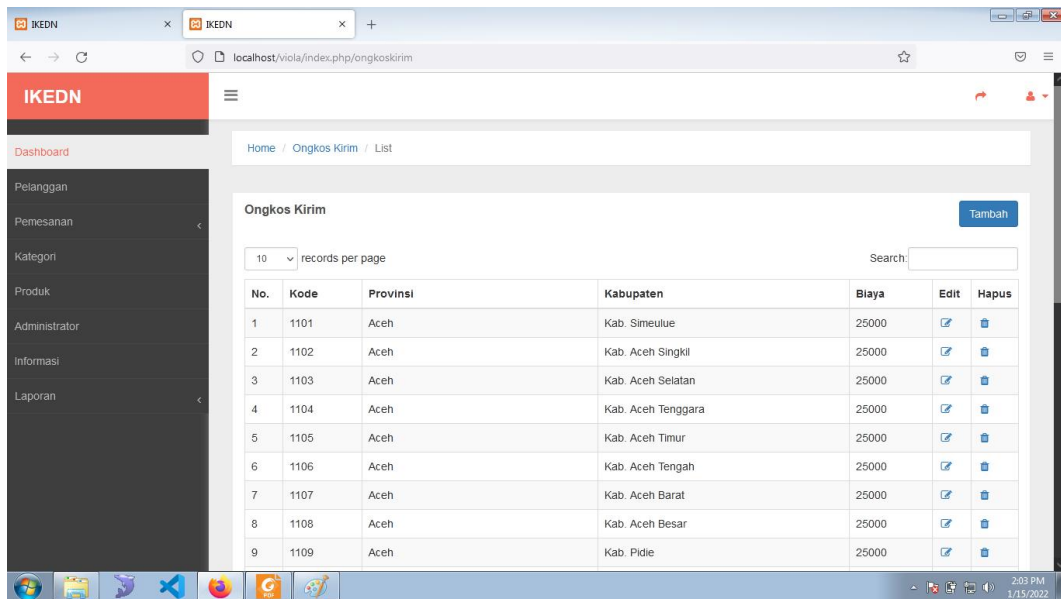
IKEDN × IKEDN × +

localhost/viola/index.php/ongkoskirim

IKEDN

Dashboard
Pelanggan
Pemesanan
Kategori
Produk
Administrator
Informasi
Laporan

Home / Ongkos Kirim / List

Ongkos Kirim

Tambah

10 records per page

Search:

| No. | Kode | Provinsi | Kabupaten | Biaya | Edit | Hapus |
|---|---|---|---|---|---|---|
| 1 | 1101 | Aceh | Kab. Simeulue | 25000 | | |
| 2 | 1102 | Aceh | Kab. Aceh Singkil | 25000 | | |
| 3 | 1103 | Aceh | Kab. Aceh Selatan | 25000 | | |
| 4 | 1104 | Aceh | Kab. Aceh Tenggara | 25000 | | |
| 5 | 1105 | Aceh | Kab. Aceh Timur | 25000 | | |
| 6 | 1106 | Aceh | Kab. Aceh Tengah | 25000 | | |
| 7 | 1107 | Aceh | Kab. Aceh Barat | 25000 | | |
| 8 | 1108 | Aceh | Kab. Aceh Besar | 25000 | | |
| 9 | 1109 | Aceh | Kab. Pidie | 25000 | | |

2:03 PM
1/15/2022